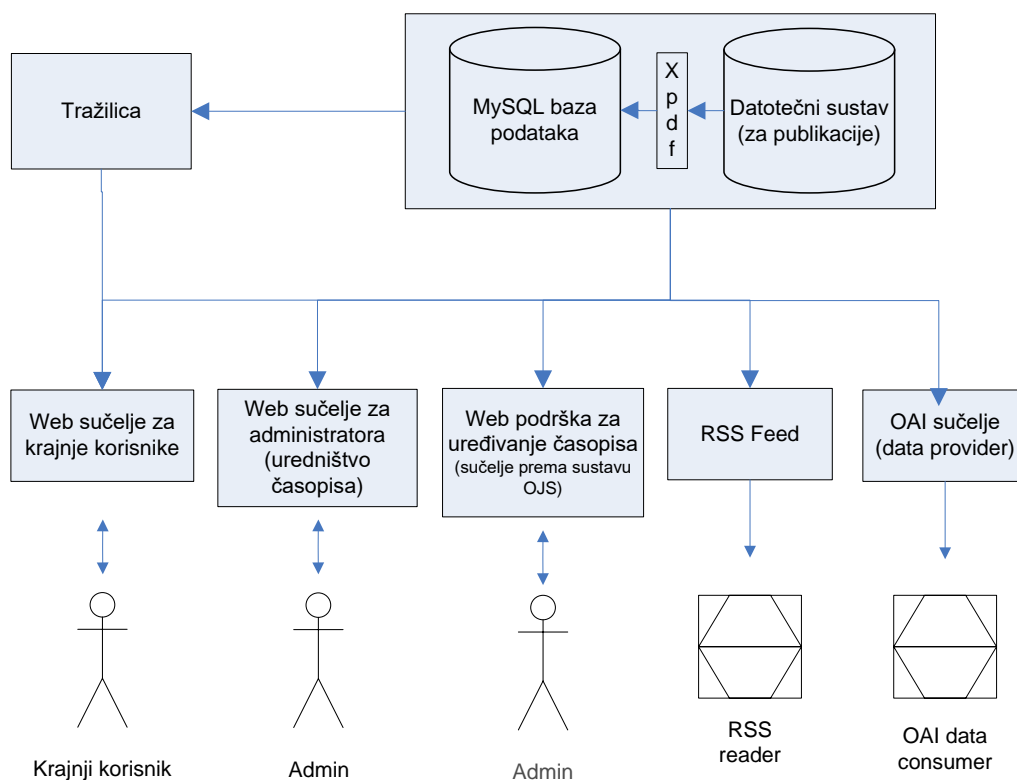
Tražilica

MySQL baza podataka

X p d f

Datotečni sustav (za publikacije)

Web sučelje za krajnje korisnike

Web sučelje za administratora (uredništvo časopisa)

Web podrška za uređivanje časopisa (sučelje prema sustavu OJS)

RSS Feed

OAI sučelje (data provider)

Krajnji korisnik

Admin

Admin

RSS reader

OAI data consumer